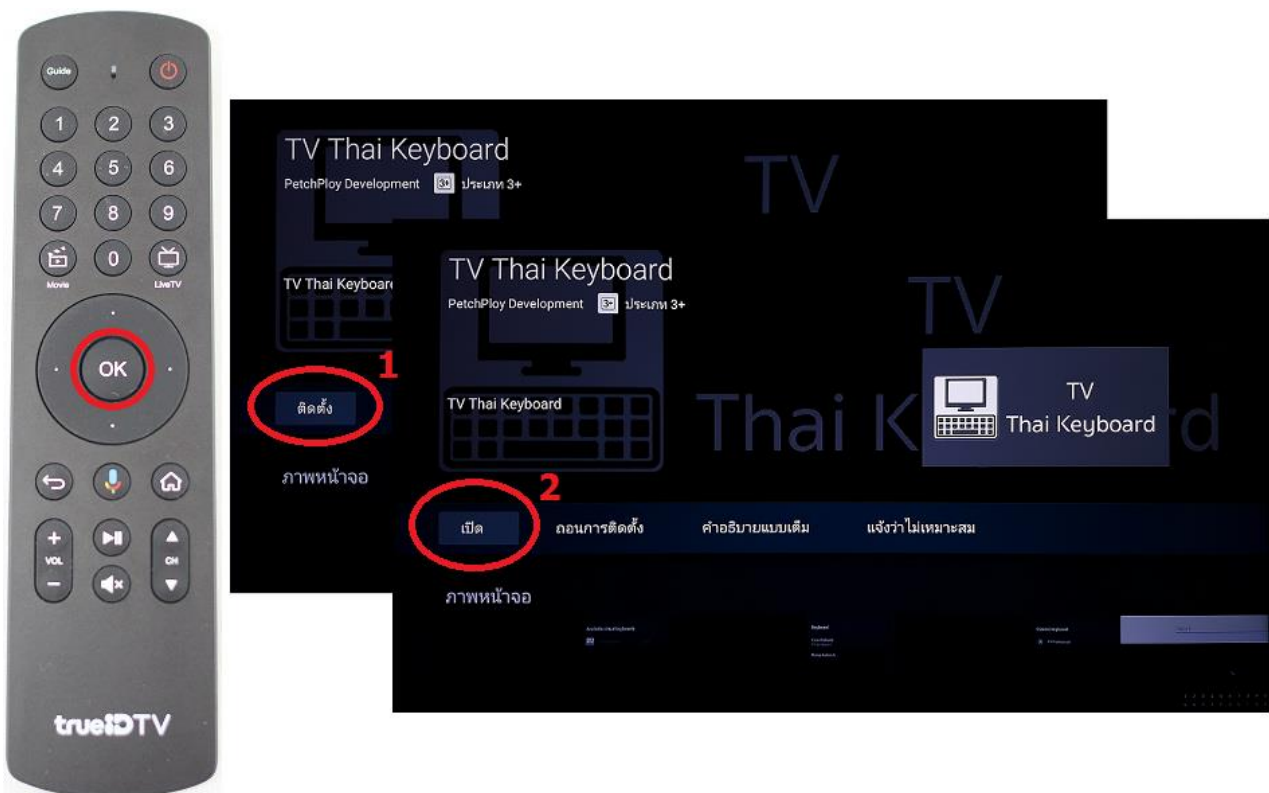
Guide

1 2 3
4 5 6
7 8 9
0
Movie
LiveTV
OK
+
VOL
−
CH
trueIDTV

TV Thai Keyboard
PetchPloy Development 3+ ประเภท 3+
TV
TV Thai Keyboar
1
ติดตั้ง
ภาพหน้าจอ

TV Thai Keyboard
PetchPloy Development 3+ ประเภท 3+
TV
TV Thai Keyboard
Thai K
rd
TV
Thai Keyboard
2
เปิด
ถอนการติดตั้ง
คำอธิบายแบบเต็ม
แจ้งว่าไม่เหมาะสม
ภาพหน้าจอ